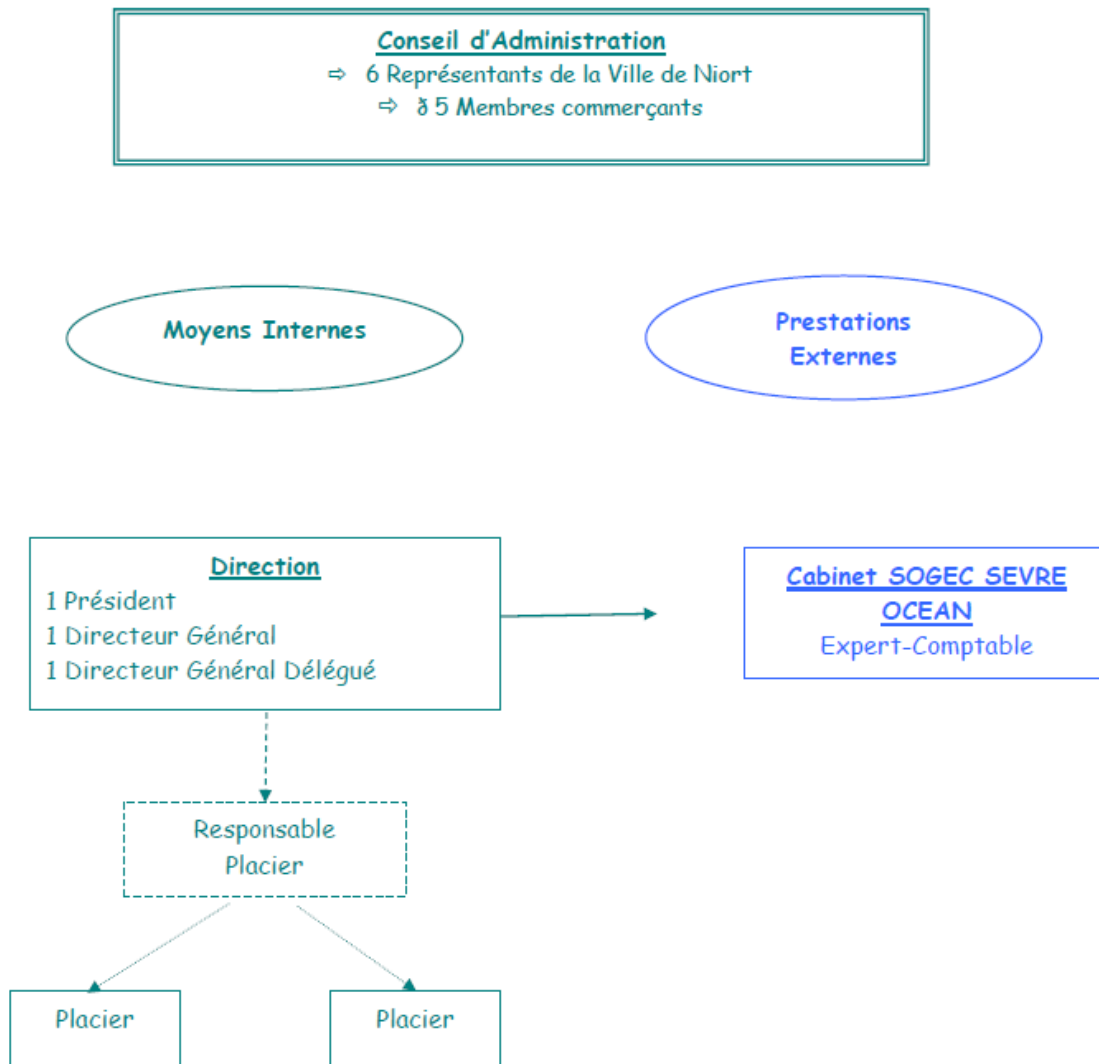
Conseil d'Administration

⇨ 6 Représentants de la Ville de Niort

⇨ ð 5 Membres commerçants

Moyens Internes

Prestations Externes

Direction
1 Président
1 Directeur Général
1 Directeur Général Délégué

Cabinet SOGEC SEVRE OCEAN
Expert-Comptable

Responsable Placier

Placier

Placier